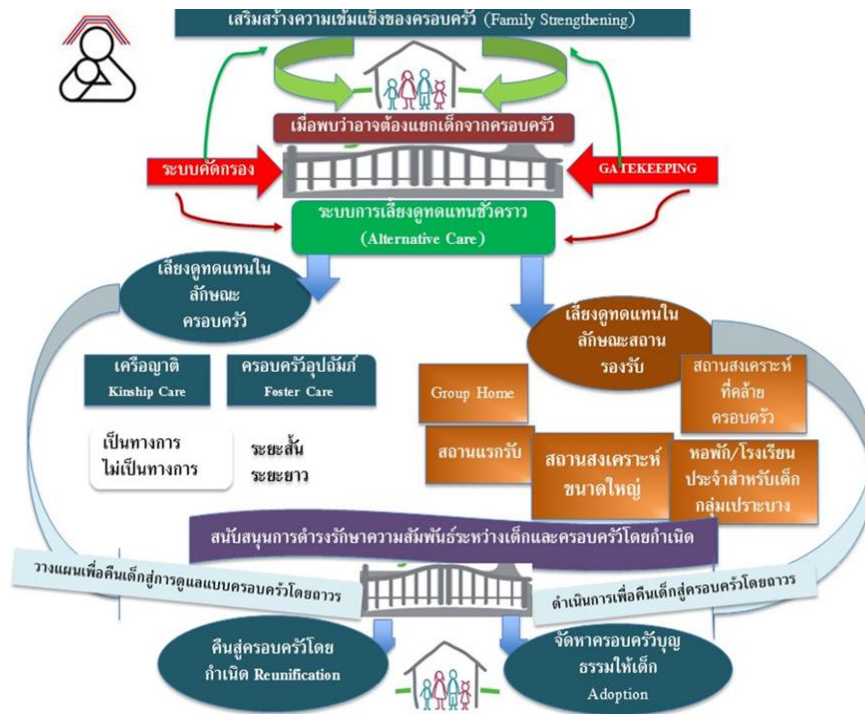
เสริมสร้างความเข้มแข็งของครอบครัว (Family Strengthening)

เมื่อพบว่าอาจต้องแยกเด็กจากครอบครัว

ระบบคัดกรอง

GATEKEEPING

ระบบการเลี้ยงดูทดแทนชั่วคราว (Alternative Care)

เลี้ยงดูทดแทนในลักษณะครอบครัว

เลี้ยงดูทดแทนในลักษณะสถานรองรับ

เครือญาติ Kinship Care

ครอบครัวอุปถัมภ์ Foster Care

เป็นทางการ
ไม่เป็นทางการ

ระยะสั้น
ระยะยาว

Group Home

สถานสงเคราะห์ที่คล้ายครอบครัว

สถานแรกรับ

สถานสงเคราะห์ขนาดใหญ่

หอพัก/โรงเรียนประจำสำหรับเด็กกลุ่มเปราะบาง

สนับสนุนการดำรงรักษาความสัมพันธ์ระหว่างเด็กและครอบครัวโดยกำเนิด

วางแผนเพื่อคืนเด็กสู่การดูแลแบบครอบครัวโดยถาวร

ดำเนินการเพื่อคืนเด็กสู่ครอบครัวโดยถาวร

คืนสู่ครอบครัวโดยกำเนิด Reunification

จัดหาครอบครัวบุญธรรมให้เด็ก Adoption